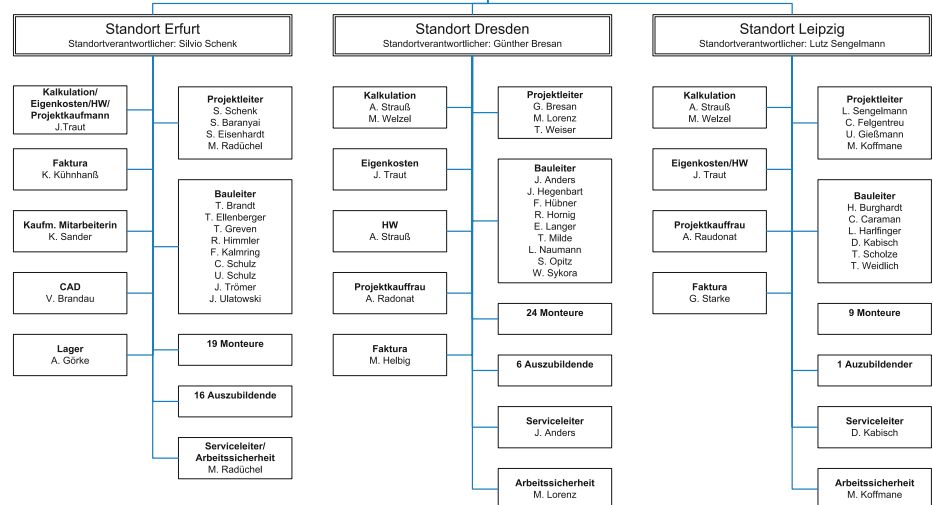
Standort Erfurt
Standortverantwortlicher: Silvio Schenk

Kalkulation/ Eigenkosten/HW/ Projektkaufmann
J.Traut

Faktura
K. Kühnhanß

Kaufm. Mitarbeiterin
K. Sander

CAD
V. Brandau

Lager
A. Görke

Projektleiter
S. Schenk
S. Baranyai
S. Eisenhardt
M. Radüchel

Bauleiter
T. Brandt
T. Ellenberger
T. Greven
R. Himmler
F. Kalmring
C. Schulz
U. Schulz
J. Trömer
J. Ulatowski

19 Monteure

16 Auszubildende

Serviceleiter/ Arbeitssicherheit
M. Radüchel

Standort Dresden
Standortverantwortlicher: Günther Bresan

Kalkulation
A. Strauß
M. Welzel

Eigenkosten
J. Traut

HW
A. Strauß

Projektkauffrau
A. Radonat

Faktura
M. Helbig

Projektleiter
G. Bresan
M. Lorenz
T. Weiser

Bauleiter
J. Anders
J. Hegenbart
F. Hübner
R. Hornig
E. Langer
T. Milde
L. Naumann
S. Opitz
W. Sykora

24 Monteure

6 Auszubildende

Serviceleiter
J. Anders

Arbeitssicherheit
M. Lorenz

Standort Leipzig
Standortverantwortlicher: Lutz Sengelmann

Kalkulation
A. Strauß
M. Welzel

Eigenkosten/HW
J. Traut

Projektkauffrau
A. Raudonat

Faktura
G. Starke

Projektleiter
L. Sengelmann
C. Felgentreu
U. Gießmann
M. Koffmane

Bauleiter
H. Burghardt
C. Caraman
L. Harlfinger
D. Kabisch
T. Scholze
T. Weidlich

9 Monteure

1 Auzubildender

Serviceleiter
D. Kabisch

Arbeitssicherheit
M. Koffmane